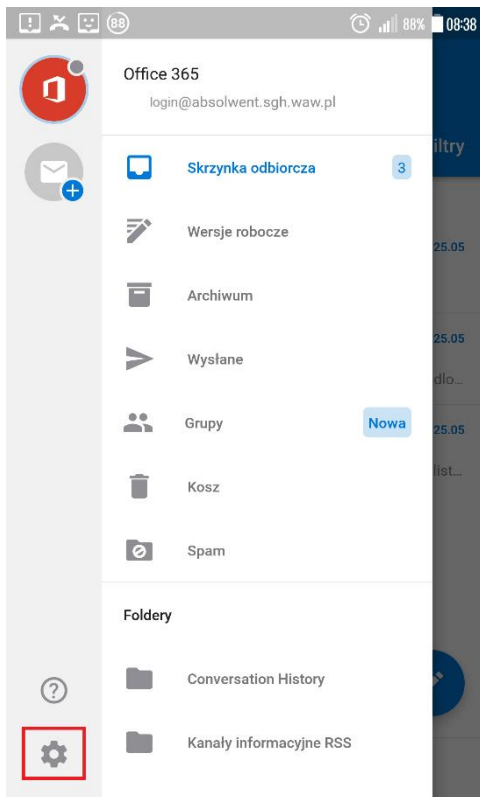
88 88% 08:38

Office 365
login@absolwent.sgh.waw.pl

Skrzynka odbiorcza 3

Wersje robocze

Archiwum

Wysłane

Grupy Nowa

Kosz

Spam

Foldery

Conversation History

Kanały informacyjne RSS

iltry
25.05
25.05
dlo...
25.05
list...